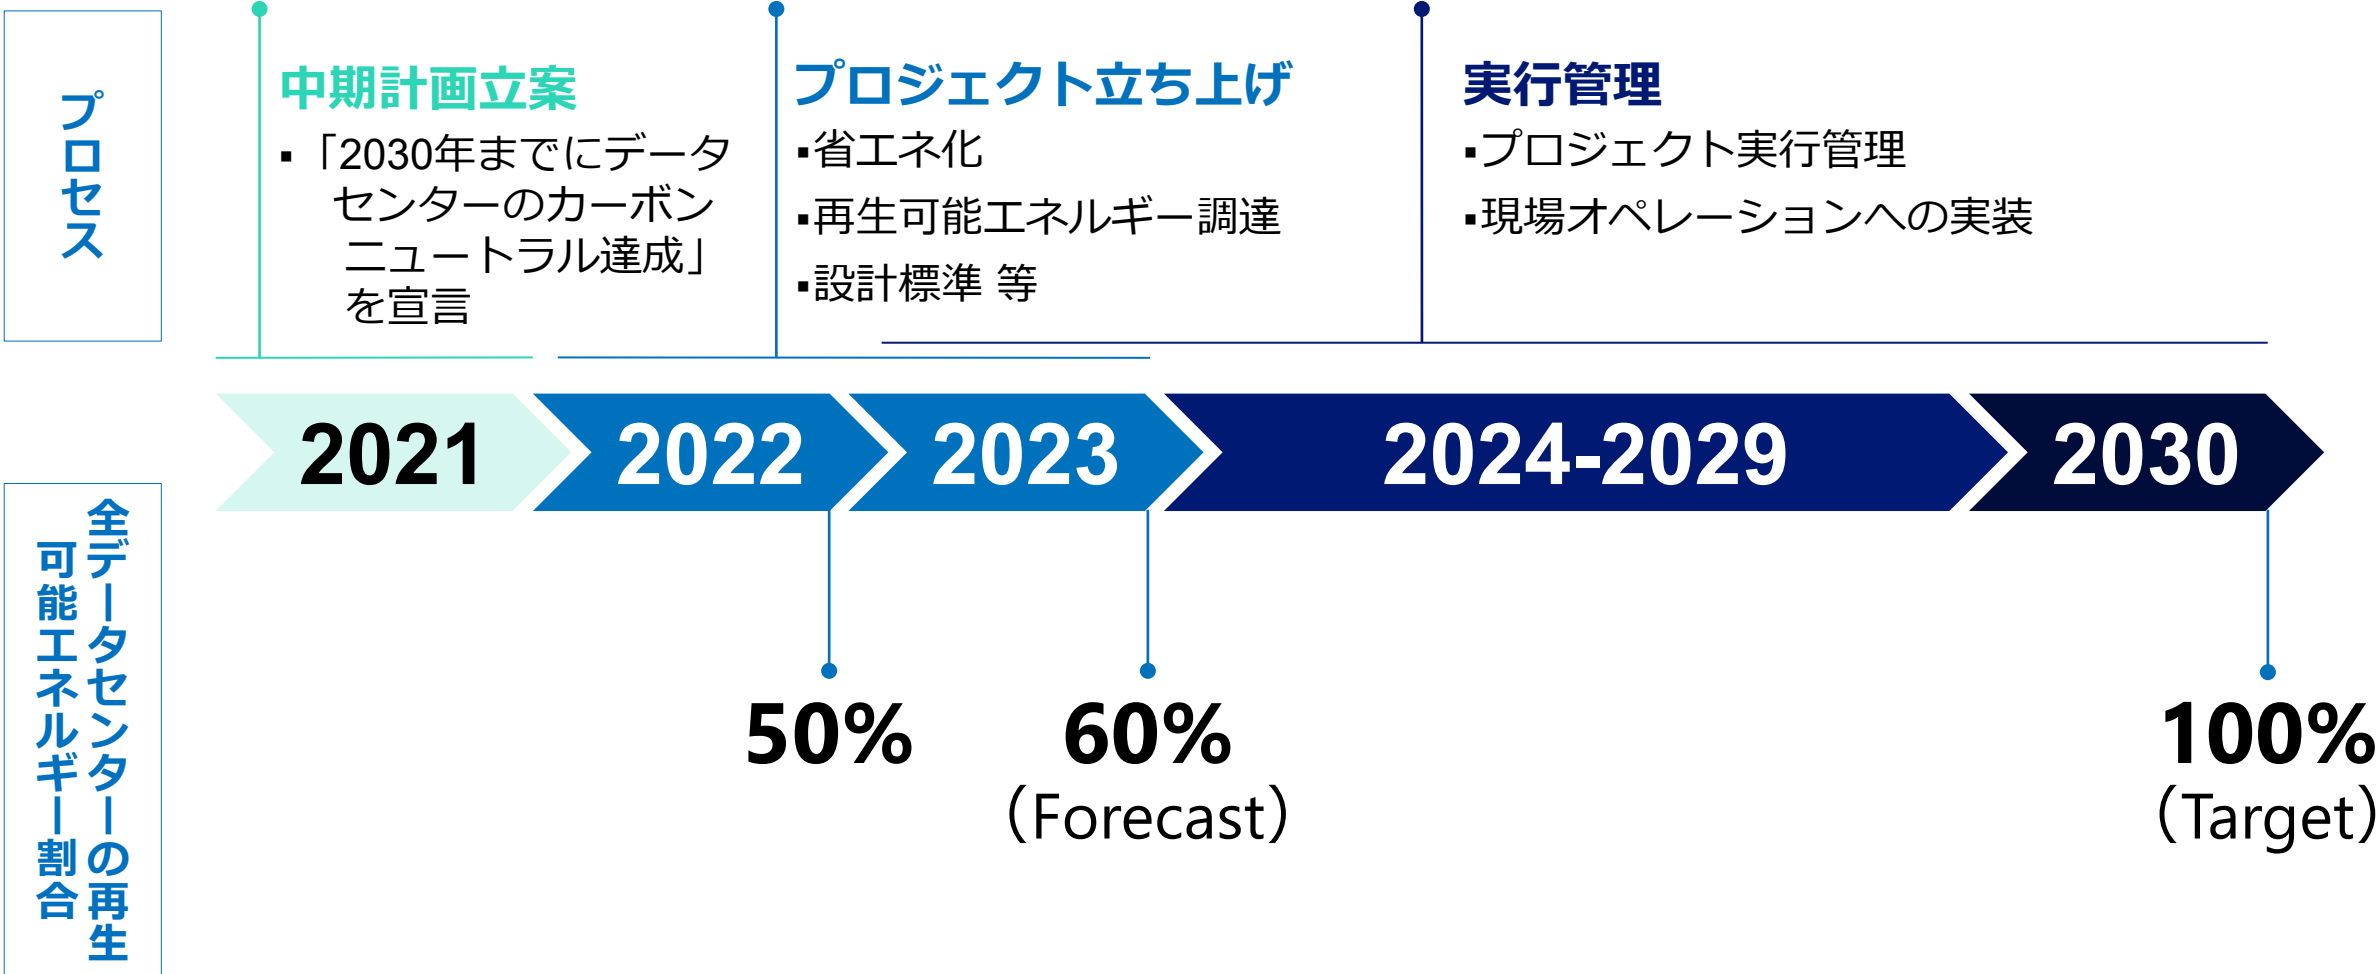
プロセス

中期計画立案
▪「2030年までにデータセンターのカーボンニュートラル達成」を宣言

プロジェクト立ち上げ
▪省エネ化
▪再生可能エネルギー調達
▪設計標準 等

実行管理
▪プロジェクト実行管理
▪現場オペレーションへの実装

2021 2022 2023 2024-2029 2030

全データセンターの再生可能エネルギー割合

50%

60%
(Forecast)

100%
(Target)